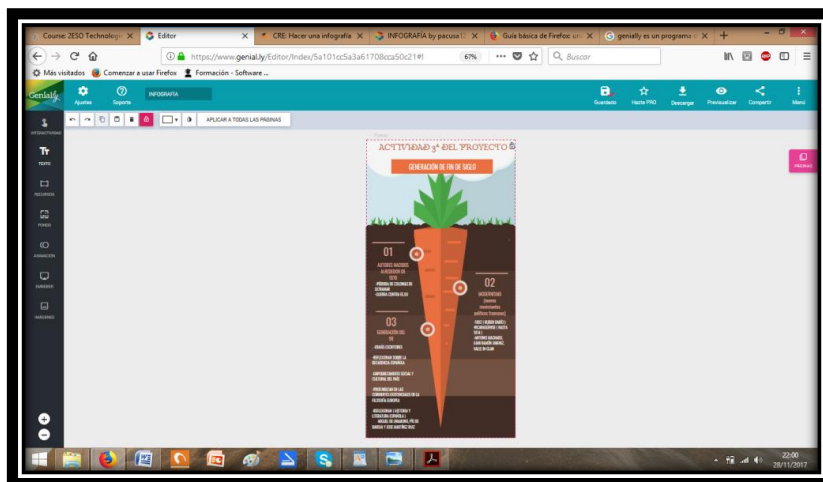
Course: 2ESO Technolog × | Editor × | CRE: Hacer una infografía × | INFOGRAFÍA by pacusa × | Guía básica de Firefox: un × | genially es un programa × | +

https://www.genial.ly/Editor/Index/5a101cc5a3a61708cca50c21#! 67% ··· Buscar

Más visitados | Comenzar a usar Firefox | Formación - Software ...

Genially | Ajustes | Soporte | INFOGRAFÍA | Guardado | Hazte PRO | Descargar | Previsualizar | Compartir | Menú

INTERACTIVIDAD | TEXTO | RECURSOS | FONDO | ANIMACIÓN | INSERTAR | IMÁGENES

APLICAR A TODAS LAS PÁGINAS

PÁGINAS

ACTIVIDAD 3ª DEL PROYECTO

GENERACIÓN DE FIN DE SIGLO

01
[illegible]

02
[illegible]

03
GENERACIÓN DEL 98
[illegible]

22:00
28/11/2017